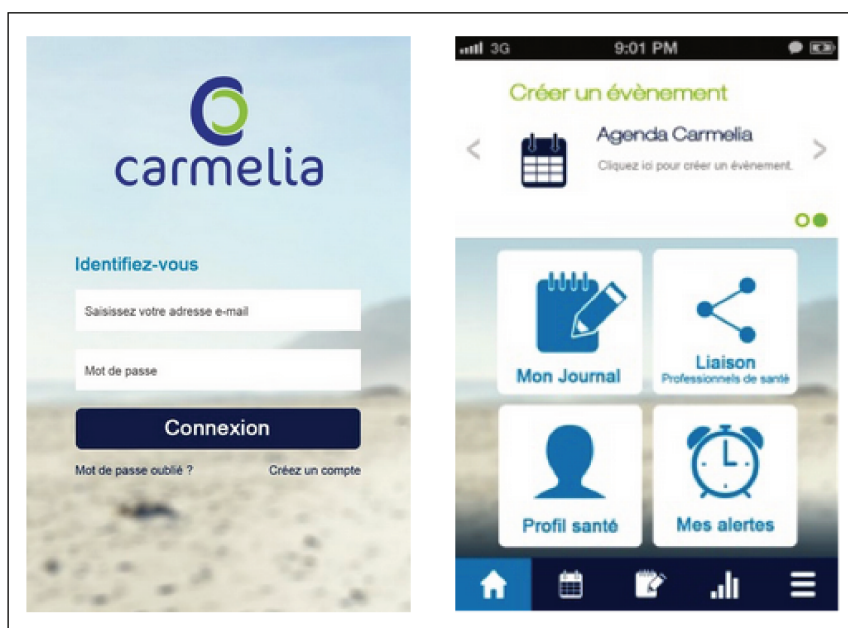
carmelia

Identifiez-vous

Saisissez votre adresse e-mail

Mot de passe

Connexion

Mot de passe oublié ?

Créez un compte

3G 9:01 PM

Créer un évènement

Agenda Carmelia

Cliquez ici pour créer un évènement.

Mon Journal

Liaison
Professionnels de santé

Profil santé

Mes alertes